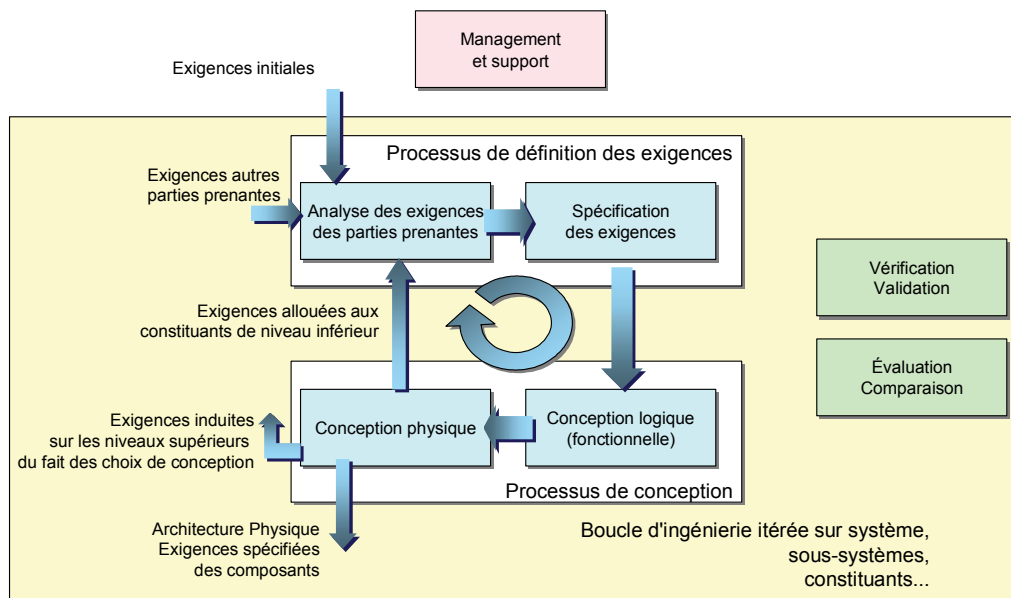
Management et support

Exigences initiales

Processus de définition des exigences

Exigences autres parties prenantes

Analyse des exigences des parties prenantes

Spécification des exigences

Vérification Validation

Exigences allouées aux constituants de niveau inférieur

Évaluation Comparaison

Exigences induites sur les niveaux supérieurs du fait des choix de conception

Conception physique

Conception logique (fonctionnelle)

Processus de conception

Architecture Physique Exigences spécifiées des composants

Boucle d'ingénierie itérée sur système, sous-systèmes, constituants...